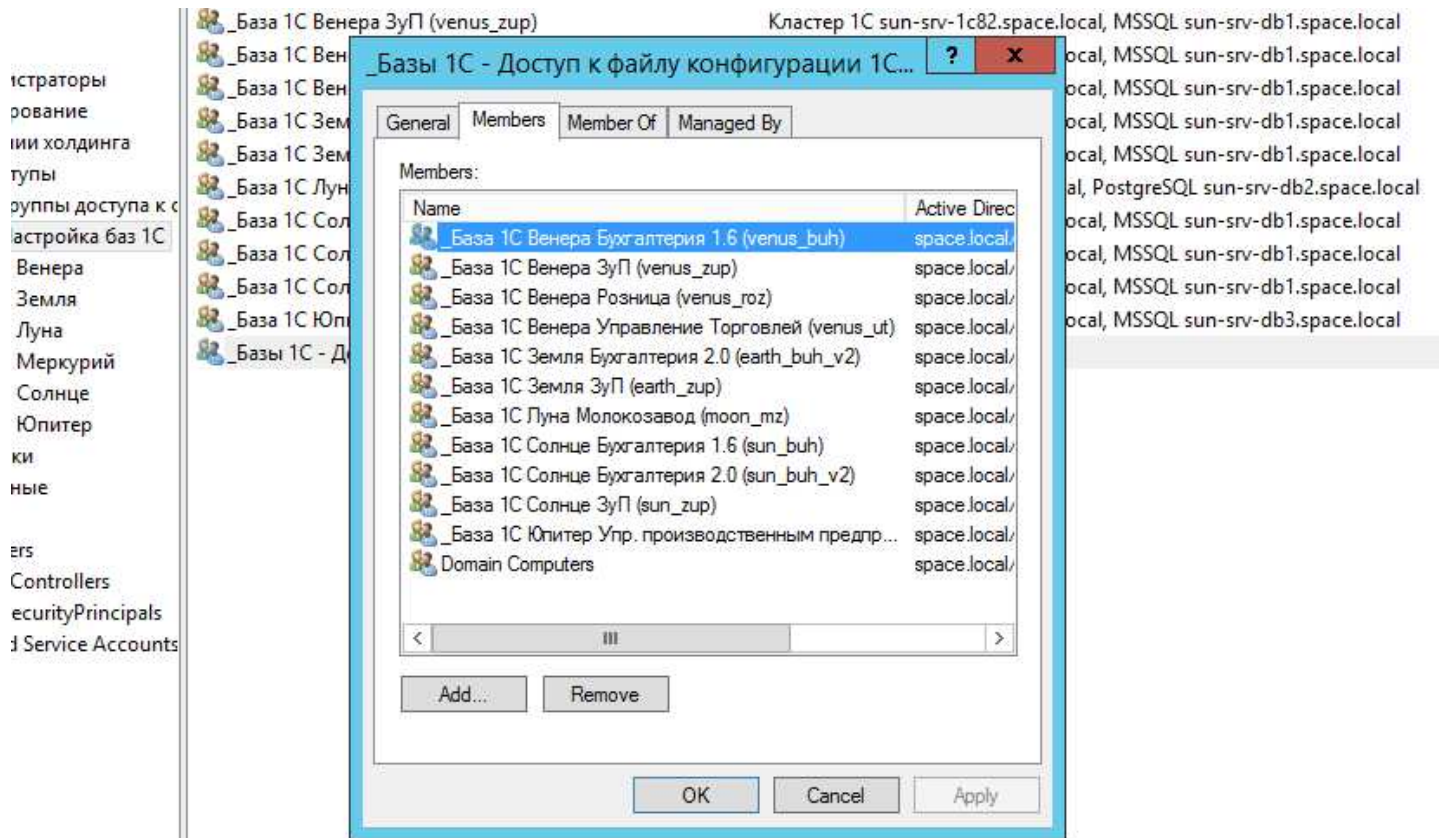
істраторы
рование
іии холдинга
тупы
руппы доступа к с
астройка баз 1С
Венера
Земля
Луна
Меркурий
Солнце
Юпитер
ки
ные

ers
Controllers
ecurityPrincipals
d Service Accounts

_База 1С Венера ЗуП (venus_zup) Кластер 1С sun-srv-1c82.space.local, MSSQL sun-srv-db1.space.local
_База 1С Вен ocal, MSSQL sun-srv-db1.space.local
_База 1С Вен ocal, MSSQL sun-srv-db1.space.local
_База 1С Зем ocal, MSSQL sun-srv-db1.space.local
_База 1С Зем ocal, MSSQL sun-srv-db1.space.local
_База 1С Лун al, PostgreSQL sun-srv-db2.space.local
_База 1С Сол ocal, MSSQL sun-srv-db1.space.local
_База 1С Сол ocal, MSSQL sun-srv-db1.space.local
_База 1С Сол ocal, MSSQL sun-srv-db1.space.local
_База 1С Юпі ocal, MSSQL sun-srv-db3.space.local
_Базы 1С - Д

_Базы 1С - Доступ к файлу конфигурации 1С...
?
x
General | Members | Member Of | Managed By
Members:
| Name | Active Direc |
|---|---|
| _База 1С Венера Бухгалтерия 1.6 (venus_buh) | space.local/ |
| _База 1С Венера ЗуП (venus_zup) | space.local/ |
| _База 1С Венера Розница (venus_roz) | space.local/ |
| _База 1С Венера Управление Торговлей (venus_ut) | space.local/ |
| _База 1С Земля Бухгалтерия 2.0 (earth_buh_v2) | space.local/ |
| _База 1С Земля ЗуП (earth_zup) | space.local/ |
| _База 1С Луна Молокозавод (moon_mz) | space.local/ |
| _База 1С Солнце Бухгалтерия 1.6 (sun_buh) | space.local/ |
| _База 1С Солнце Бухгалтерия 2.0 (sun_buh_v2) | space.local/ |
| _База 1С Солнце ЗуП (sun_zup) | space.local/ |
| _База 1С Юпитер Упр. производственным предпр... | space.local/ |
| Domain Computers | space.local/ |
Add...
Remove
OK
Cancel
Apply